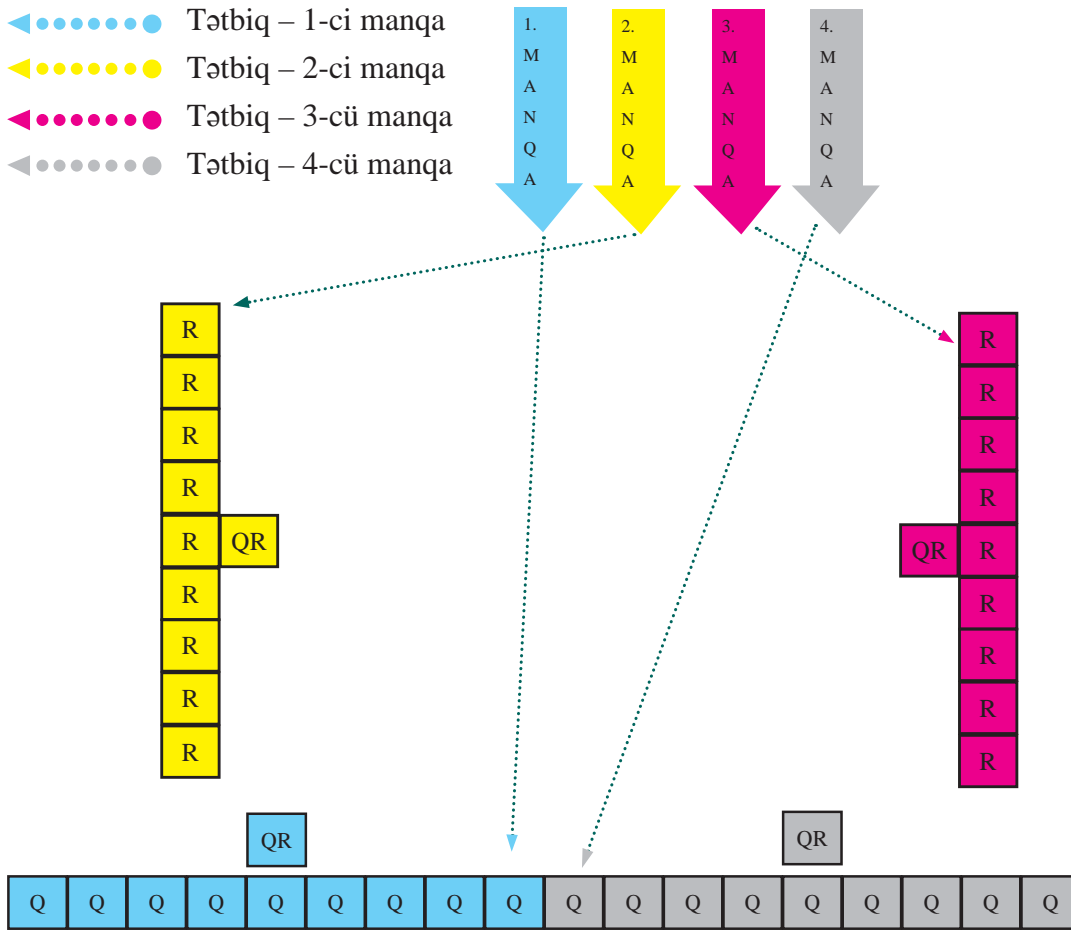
Tətbiq – 1-ci manqa
Tətbiq – 2-ci manqa
Tətbiq – 3-cü manqa
Tətbiq – 4-cü manqa

1. MANQA
2. MANQA
3. MANQA
4. MANQA

R
R
R
R
R QR
R
R
R
R

R
R
R
R
QR R
R
R
R
R

QR
QR

| Q | Q | Q | Q | Q | Q | Q | Q | Q | Q | Q | Q | Q | Q | Q | Q | Q | Q |